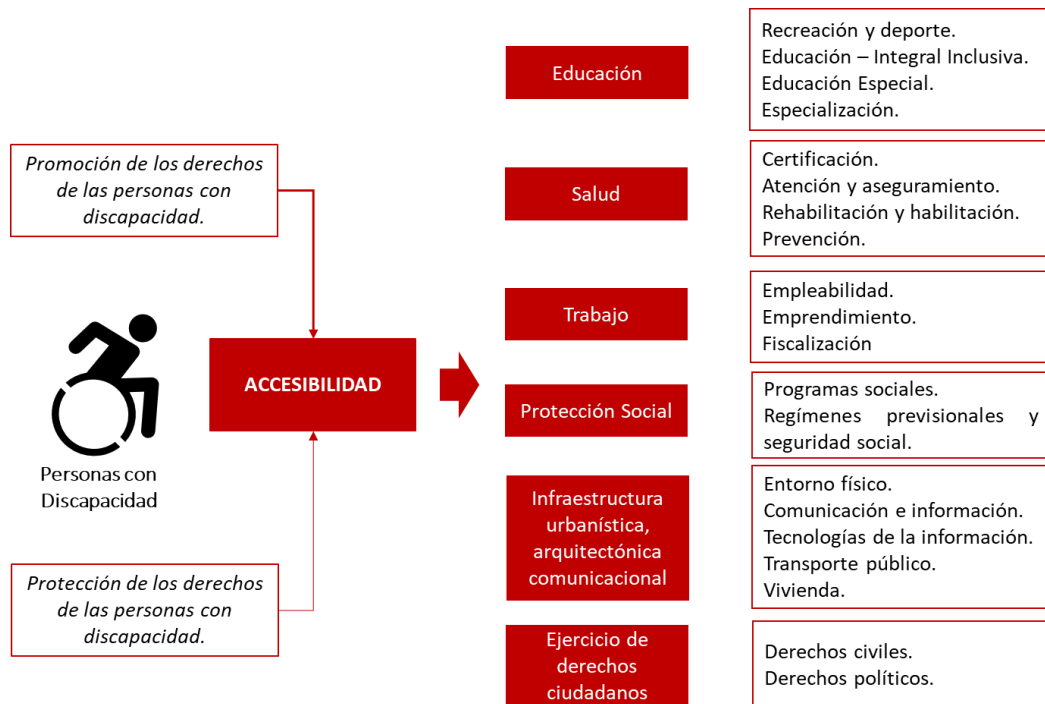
Promoción de los derechos de las personas con discapacidad.

Personas con Discapacidad

Protección de los derechos de las personas con discapacidad.

ACCESIBILIDAD

Educación

Recreación y deporte.
Educación – Integral Inclusiva.
Educación Especial.
Especialización.

Salud

Certificación.
Atención y aseguramiento.
Rehabilitación y habilitación.
Prevención.

Trabajo

Empleabilidad.
Emprendimiento.
Fiscalización

Protección Social

Programas sociales.
Regímenes previsionales y seguridad social.

Infraestructura urbanística, arquitectónica comunicacional

Entorno físico.
Comunicación e información.
Tecnologías de la información.
Transporte público.
Vivienda.

Ejercicio de derechos ciudadanos

Derechos civiles.
Derechos políticos.